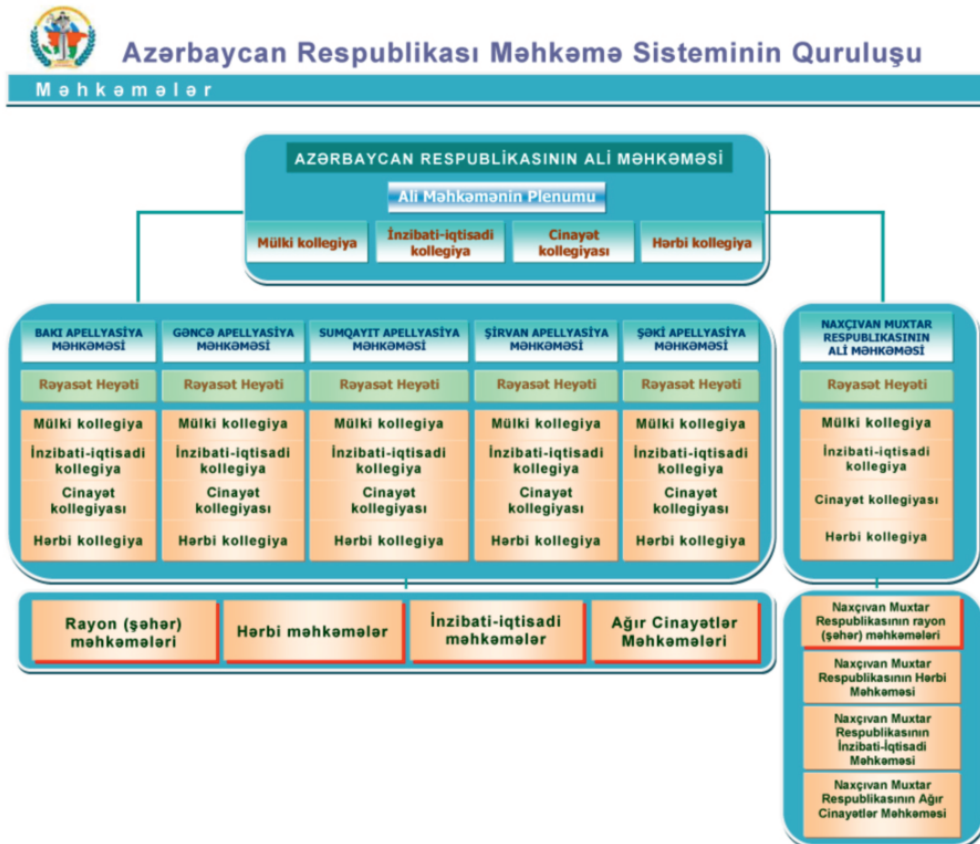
Azərbaycan Respublikası Məhkəmə Sisteminin Quruluşu

Məhkəmələr

AZƏRBAYCAN RESPUBLIKASININ ALI MƏHKƏMƏSİ

Ali Məhkəmənin Plenumu

Mülki kollegiya

İnzibati-iqtisadi kollegiya

Cinayət kollegiyası

Hərbi kollegiya

BAKI APELLYASİYA MƏHKƏMƏSİ

Rəyasət Heyəti

Mülki kollegiya

İnzibati-iqtisadi kollegiya

Cinayət kollegiyası

Hərbi kollegiya

GƏNCƏ APELLYASİYA MƏHKƏMƏSİ

Rəyasət Heyəti

Mülki kollegiya

İnzibati-iqtisadi kollegiya

Cinayət kollegiyası

Hərbi kollegiya

SUMQAYIT APELLYASİYA MƏHKƏMƏSİ

Rəyasət Heyəti

Mülki kollegiya

İnzibati-iqtisadi kollegiya

Cinayət kollegiyası

Hərbi kollegiya

ŞİRVAN APELLYASİYA MƏHKƏMƏSİ

Rəyasət Heyəti

Mülki kollegiya

İnzibati-iqtisadi kollegiya

Cinayət kollegiyası

Hərbi kollegiya

ŞƏKİ APELLYASİYA MƏHKƏMƏSİ

Rəyasət Heyəti

Mülki kollegiya

İnzibati-iqtisadi kollegiya

Cinayət kollegiyası

Hərbi kollegiya

NAXÇIVAN MUXTAR RESPUBLIKASININ ALİ MƏHKƏMƏSİ

Rəyasət Heyəti

Mülki kollegiya

İnzibati-iqtisadi kollegiya

Cinayət kollegiyası

Hərbi kollegiya

Rayon (şəhər) məhkəmələri

Hərbi məhkəmələr

İnzibati-iqtisadi məhkəmələr

Ağır Cinayətlər Məhkəmələri

Naxçıvan Muxtar Respublikasının rayon (şəhər) məhkəmələri

Naxçıvan Muxtar Respublikasının Hərbi Məhkəməsi

Naxçıvan Muxtar Respublikasının İnzibati-İqtisadi Məhkəməsi

Naxçıvan Muxtar Respublikasının Ağır Cinayətlər Məhkəməsi